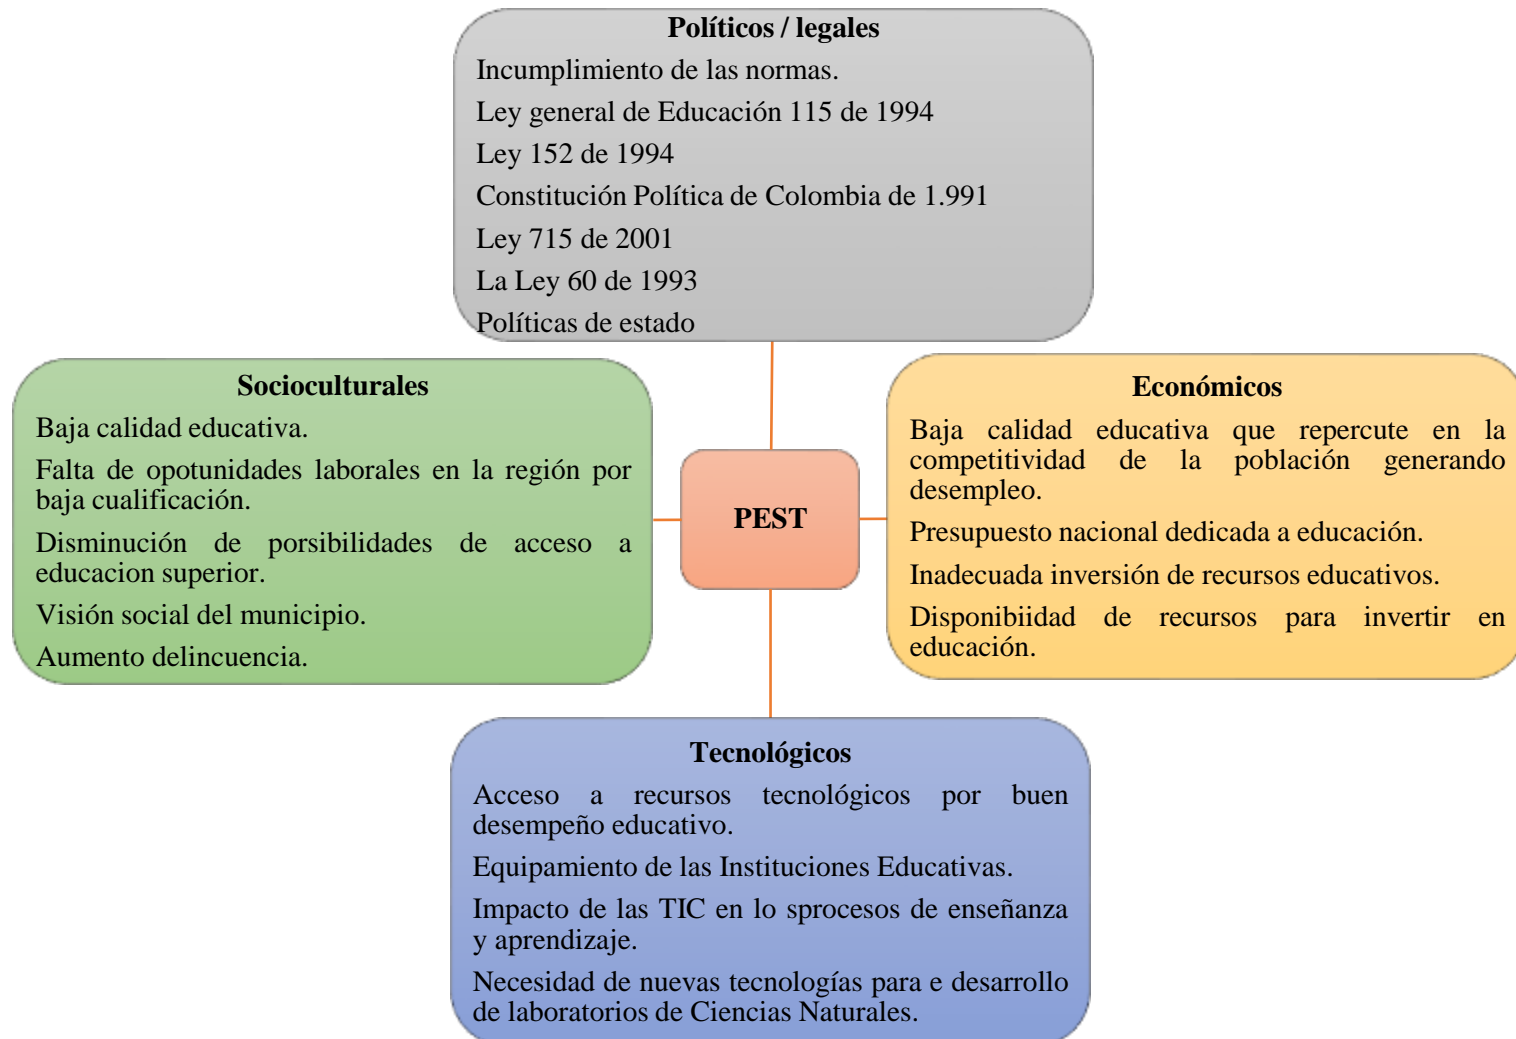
Políticos / legales

Incumplimiento de las normas.

Ley general de Educación 115 de 1994

Ley 152 de 1994

Constitución Política de Colombia de 1.991

Ley 715 de 2001

La Ley 60 de 1993

Políticas de estado

Socioculturales

Baja calidad educativa.

Falta de opotunidades laborales en la región por baja cualificación.

Disminución de porsibilidades de acceso a educacion superior.

Visión social del municipio.

Aumento delincuencia.

PEST

Económicos

Baja calidad educativa que repercute en la competitividad de la población generando desempleo.

Presupuesto nacional dedicada a educación.

Inadecuada inversión de recursos educativos.

Disponibiidad de recursos para invertir en educación.

Tecnológicos

Acceso a recursos tecnológicos por buen desempeño educativo.

Equipamiento de las Instituciones Educativas.

Impacto de las TIC en lo sprocesos de enseñanza y aprendizaje.

Necesidad de nuevas tecnologías para e desarrollo de laboratorios de Ciencias Naturales.